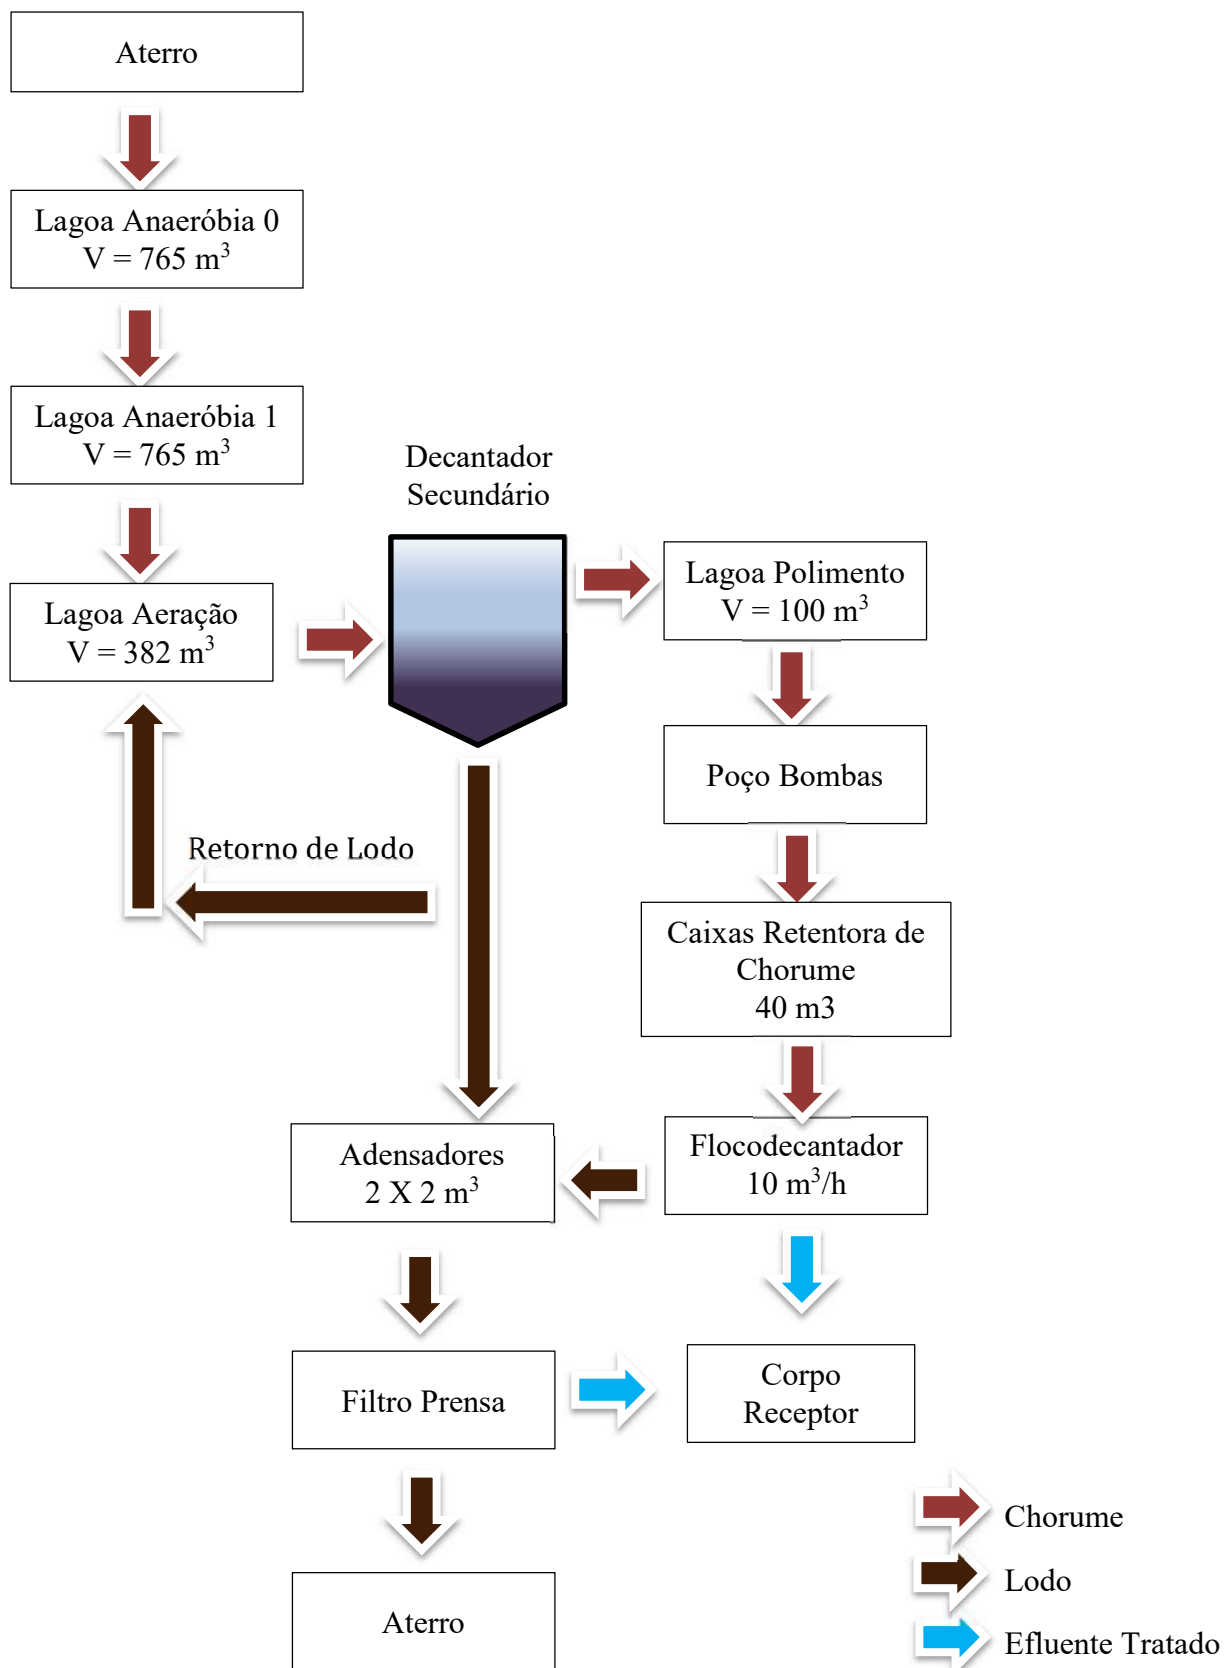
Aterro

Lagoa Anaeróbia 0
V = 765 $m^3$

Lagoa Anaeróbia 1
V = 765 $m^3$

Lagoa Aeração
V = 382 $m^3$

Decantador Secundário

Lagoa Polimento
V = 100 $m^3$

Poço Bombas

Retorno de Lodo

Caixas Retentora de Chorume
40 m3

Adensadores
2 X 2 $m^3$

Flocodecantador
10 $m^3$/h

Filtro Prensa

Corpo Receptor

Aterro

Chorume

Lodo

Efluente Tratado